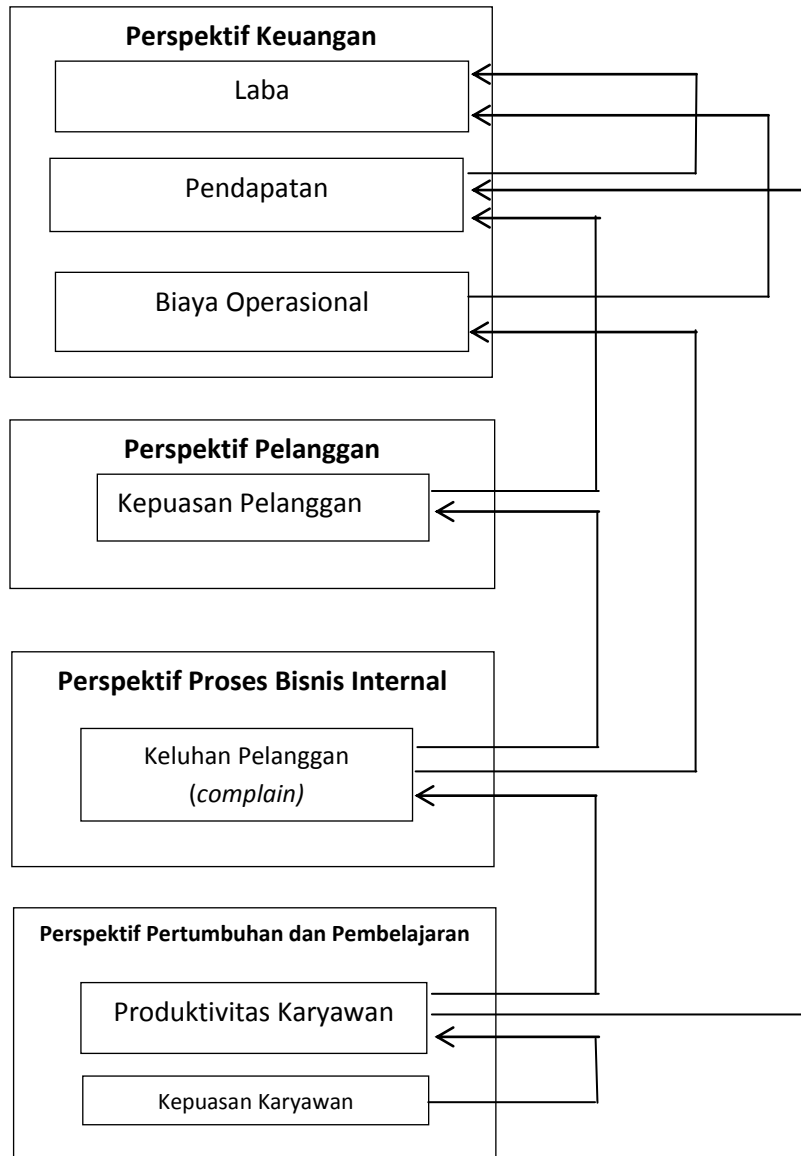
Perspektif Keuangan

Laba

Pendapatan

Biaya Operasional

Perspektif Pelanggan

Kepuasan Pelanggan

Perspektif Proses Bisnis Internal

Keluhan Pelanggan (*complain)*

Perspektif Pertumbuhan dan Pembelajaran

Produktivitas Karyawan

Kepuasan Karyawan